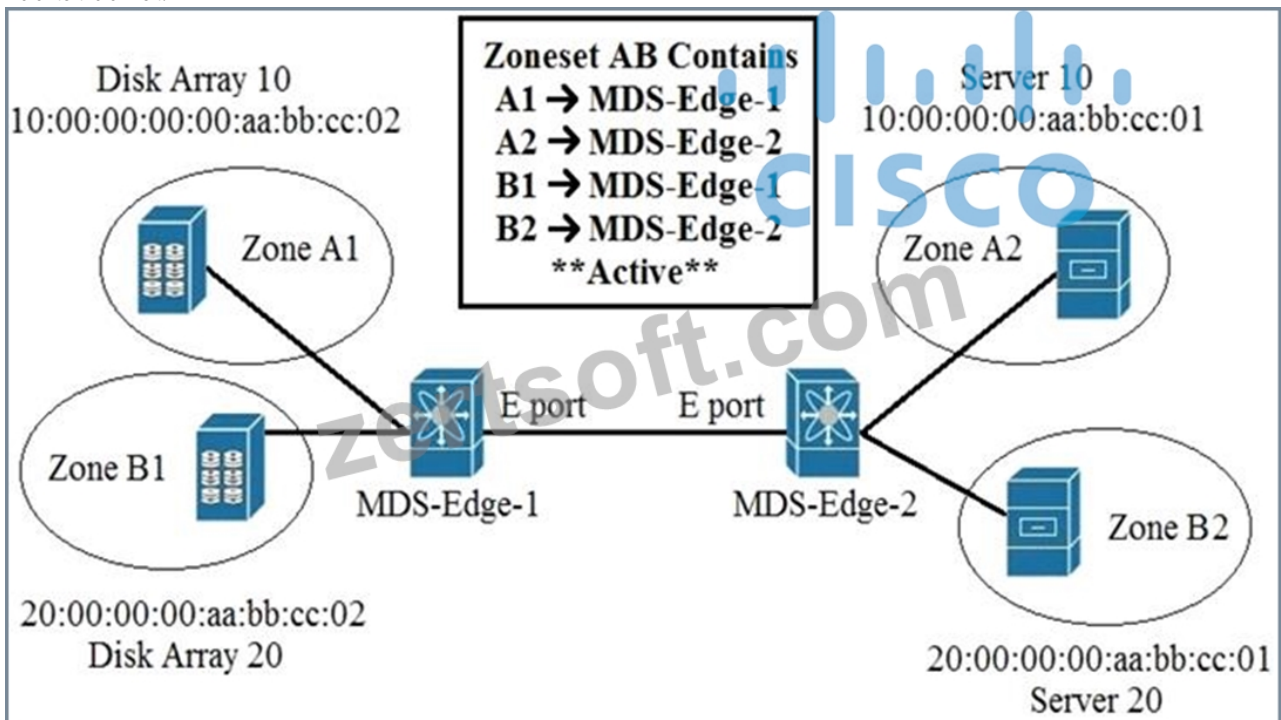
Zoneset AB Contains
A1 → MDS-Edge-1
A2 → MDS-Edge-2
B1 → MDS-Edge-1
B2 → MDS-Edge-2
**Active**

Disk Array 10
10:00:00:00:00:aa:bb:cc:02

Server 10
10:00:00:00:aa:bb:cc:01

cisco

Zone A1

Zone A2

zertsoft.com

E port

E port

Zone B1

MDS-Edge-1

MDS-Edge-2

Zone B2

20:00:00:00:aa:bb:cc:02
Disk Array 20

20:00:00:00:aa:bb:cc:01
Server 20